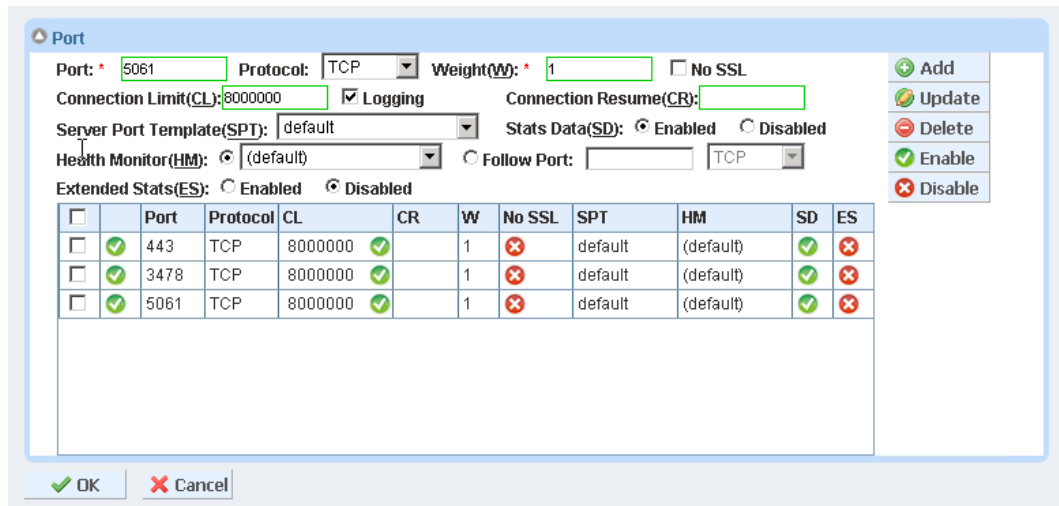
Port

Port: * 5061 Protocol: TCP Weight(W): * 1 No SSL

Connection Limit(CL): 8000000 Logging Connection Resume(CR):

Server Port Template(SPT): default Stats Data(SD): Enabled Disabled

Health Monitor(HM): (default) Follow Port: TCP

Extended Stats(ES): Enabled Disabled

Add
Update
Delete
Enable
Disable

| | | Port | Protocol | CL | CR | W | No SSL | SPT | HM | SD | ES |
|---|---|---|---|---|---|---|---|---|---|---|---|
| | | 443 | TCP | 8000000 | | 1 | | default | (default) | | |
| | | 3478 | TCP | 8000000 | | 1 | | default | (default) | | |
| | | 5061 | TCP | 8000000 | | 1 | | default | (default) | | |

OK Cancel